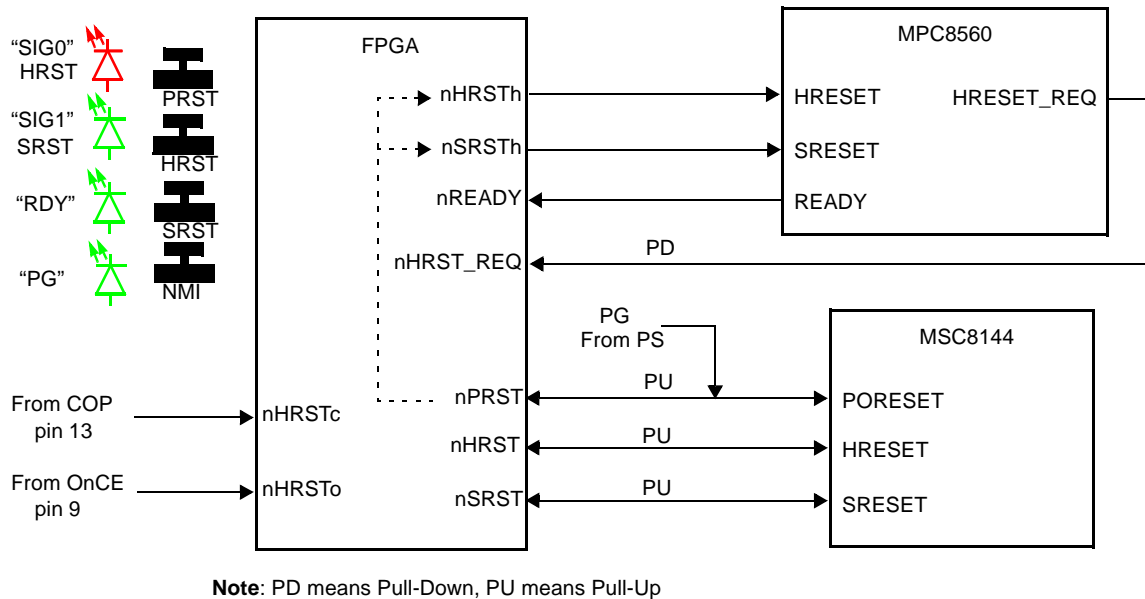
"SIG0"
HRST

PRST

"SIG1"
SRST

HRST

"RDY"

SRST

"PG"

NMI

FPGA

nHRSTh
nSRSTh
nREADY
nHRST_REQ
nPRST
nHRST
nSRST
nHRSTc
nHRSTo

MPC8560

HRESET
SRESET
READY
HRESET_REQ

PD

PG
From PS

MSC8144

PU
PORESET
PU
HRESET
PU
SRESET

From COP
pin 13

From OnCE
pin 9

**Note**: PD means Pull-Down, PU means Pull-Up